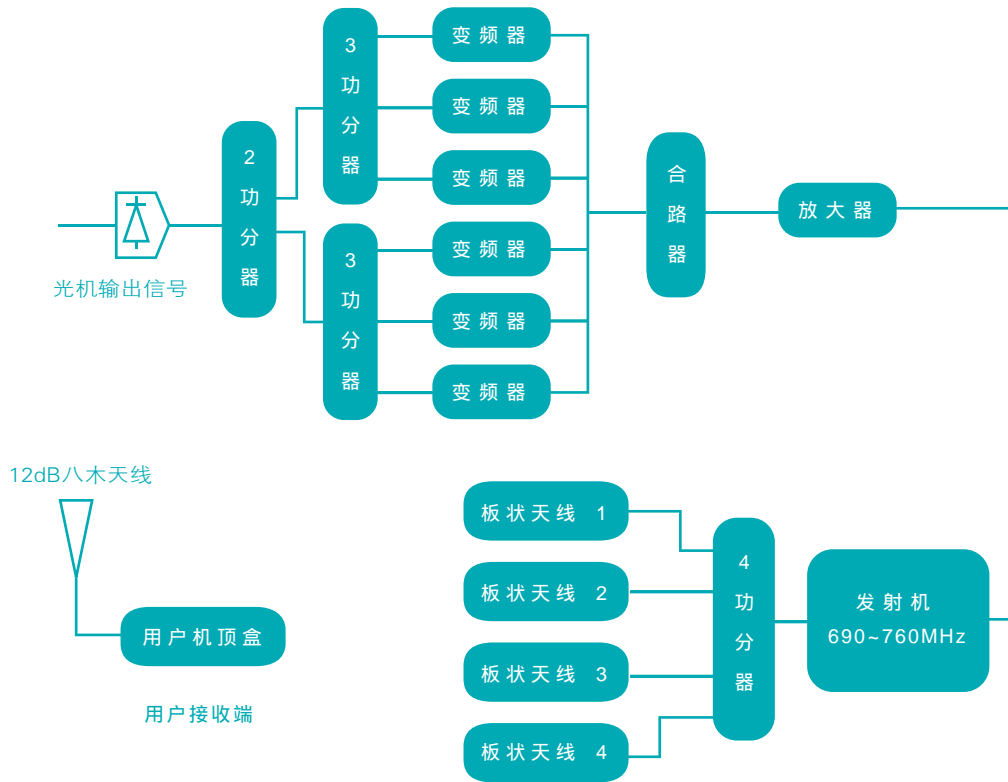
光机输出信号

2
功
分
器

3
功
分
器

3
功
分
器

变频器
变频器
变频器
变频器
变频器
变频器

合
路
器

放大器

12dB八木天线

用户机顶盒

用户接收端

板状天线 1
板状天线 2
板状天线 3
板状天线 4

4
功
分
器

发射机
690~760MHz